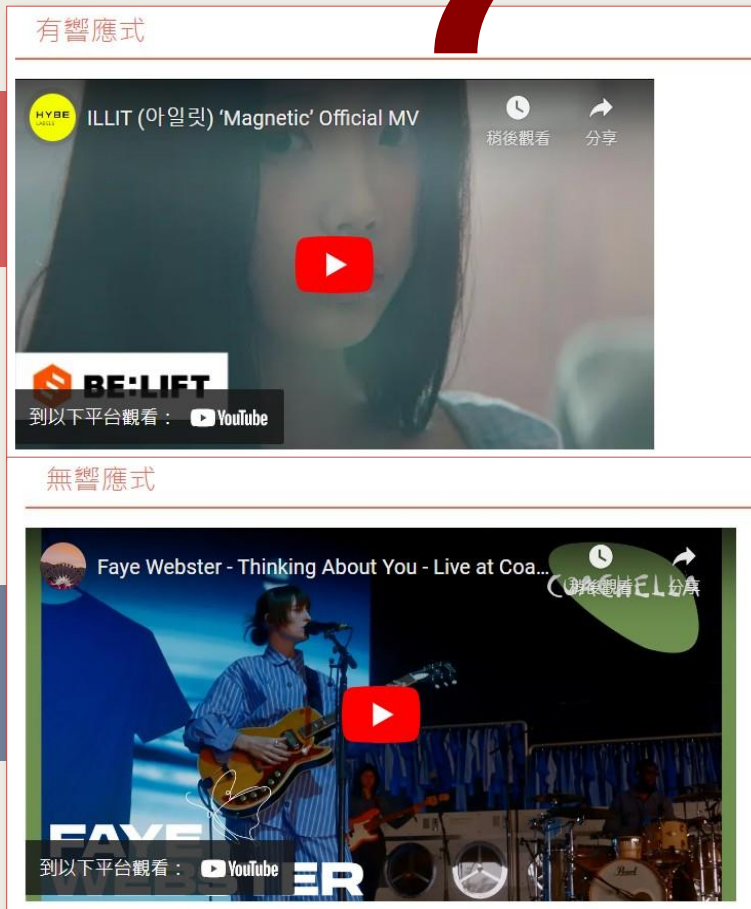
有響應式

HYBE LABELS

ILLIT (아일릿) 'Magnetic' Official MV

稍後觀看

分享

BE:LIFT

到以下平台觀看： YouTube

無響應式

Faye Webster - Thinking About You - Live at Coa...

稍後觀看

分享

COACHELLA

FAYE WEBSTER

到以下平台觀看： YouTube